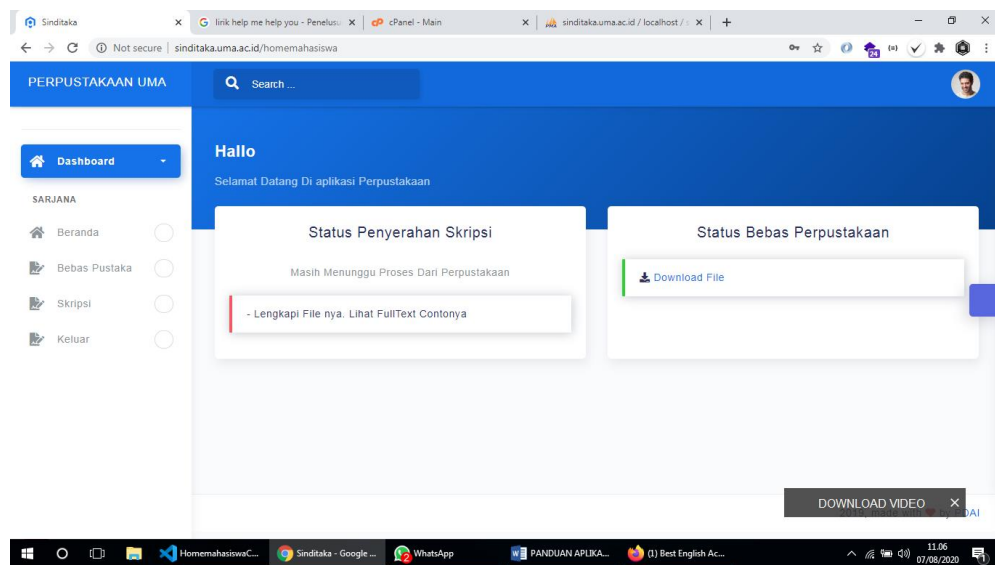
Sinditaka ×
G lirik help me help you - Penelusu ×
cP cPanel - Main ×
sinditaka.uma.ac.id / localhost / ×
+

Not secure | sinditaka.uma.ac.id/homemahasiswa

PERPUSTAKAAN UMA

Search ...

Dashboard

SARJANA

Beranda

Bebas Pustaka

Skripsi

Keluar

Hallo

Selamat Datang Di aplikasi Perpustakaan

Status Penyerahan Skripsi

Masih Menunggu Proses Dari Perpustakaan

- Lengkapi File nya. Lihat FullText Contonya

Status Bebas Perpustakaan

Download File

DOWNLOAD VIDEO ×

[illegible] DAI

HomemahasiswaC...
Sinditaka - Google ...
WhatsApp
PANDUAN APLIKA...
(1) Best English Ac...

11.06
07/08/2020